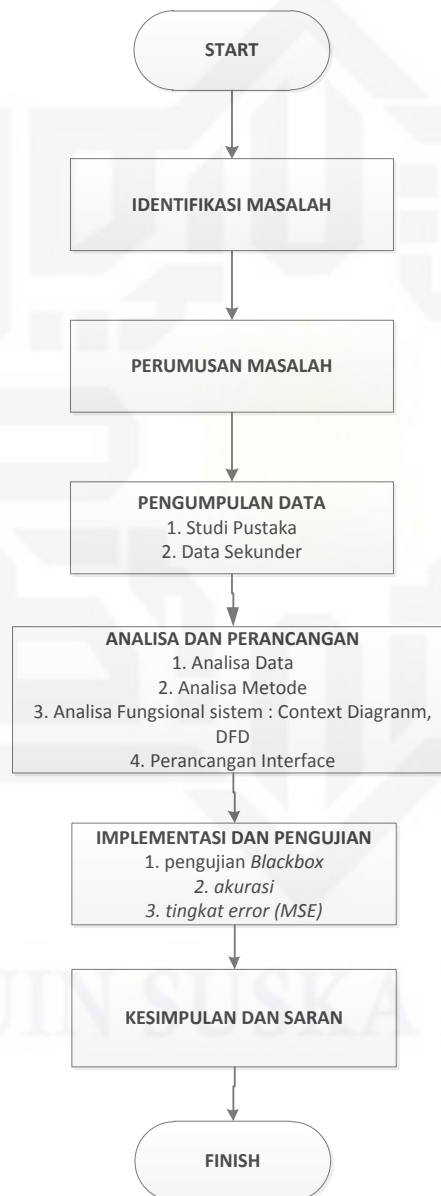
START

IDENTIFIKASI MASALAH

PERUMUSAN MASALAH

PENGUMPULAN DATA
1. Studi Pustaka
2. Data Sekunder

ANALISA DAN PERANCANGAN
1. Analisa Data
2. Analisa Metode
3. Analisa Fungsional sistem : Context Diagranm, DFD
4. Perancangan Interface

IMPLEMENTASI DAN PENGUJIAN
1. pengujian Blackbox
2. akurasi
3. tingkat error (MSE)

KESIMPULAN DAN SARAN

FINISH

UIN SUSKA